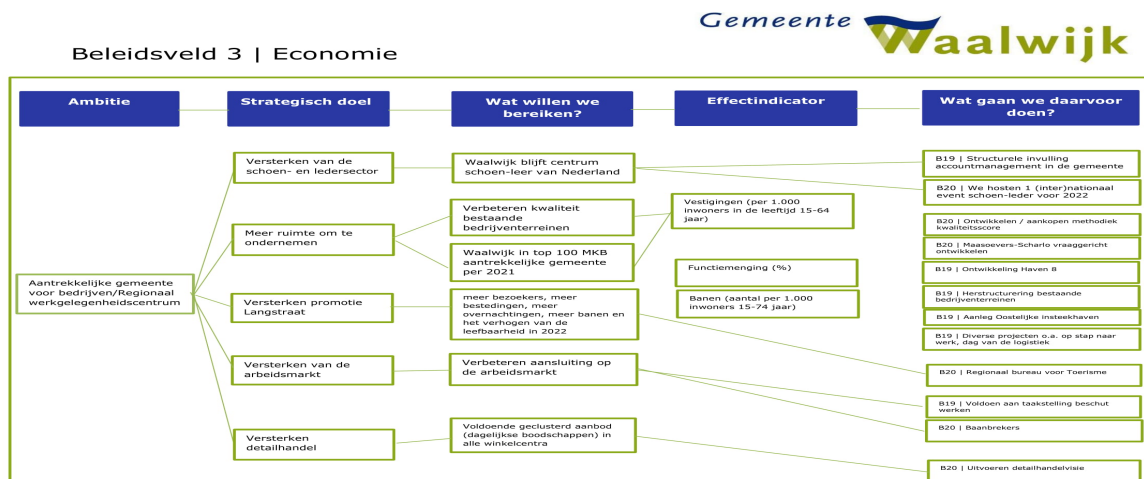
Gemeente Waalwijk

Beleidsveld 3 | Economie

Ambitie

Strategisch doel

Wat willen we bereiken?

Effectindicator

Wat gaan we daarvoor doen?

Aantrekkelijke gemeente voor bedrijven/Regionaal werkgelegenheidscentrum

Versterken van de schoen- en ledersector

Meer ruimte om te ondernemen

Versterken promotie Langstraat

Versterken van de arbeidsmarkt

Versterken detailhandel

Waalwijk blijft centrum schoen-leer van Nederland

Verbeteren kwaliteit bestaande bedrijventerreinen

Waalwijk in top 100 MKB aantrekkelijke gemeente per 2021

meer bezoekers, meer bestedingen, meer overnachtingen, meer banen en het verhogen van de leefbaarheid in 2022

Verbeteren aansluiting op de arbeidsmarkt

Voldoende geclusterd aanbod (dagelijkse boodschappen) in alle winkelcentra

Vestigingen (per 1.000 inwoners in de leeftijd 15-64 jaar)

Functiemenging (%)

Banen (aantal per 1.000 inwoners 15-74 jaar)

B19 | Structurele invulling accountmanagement in de gemeente

B20 | We hosten 1 (inter)nationaal event schoen-leder voor 2022

B20 | Ontwikkelen / aankopen methodiek kwaliteitsscore

B20 | Maasoevers-Scharlo vraaggericht ontwikkelen

B19 | Ontwikkeling Haven 8

B19 | Herstructurering bestaande bedrijventerreinen

B19 | Aanleg Oostelijke insteekhaven

B19 | Diverse projecten o.a. op stap naar werk, dag van de logistiek

B20 | Regionaal bureau voor Toerisme

B19 | Voldoen aan taakstelling beschut werken

B20 | Baanbrekers

B20 | Uitvoeren detailhandelvisie